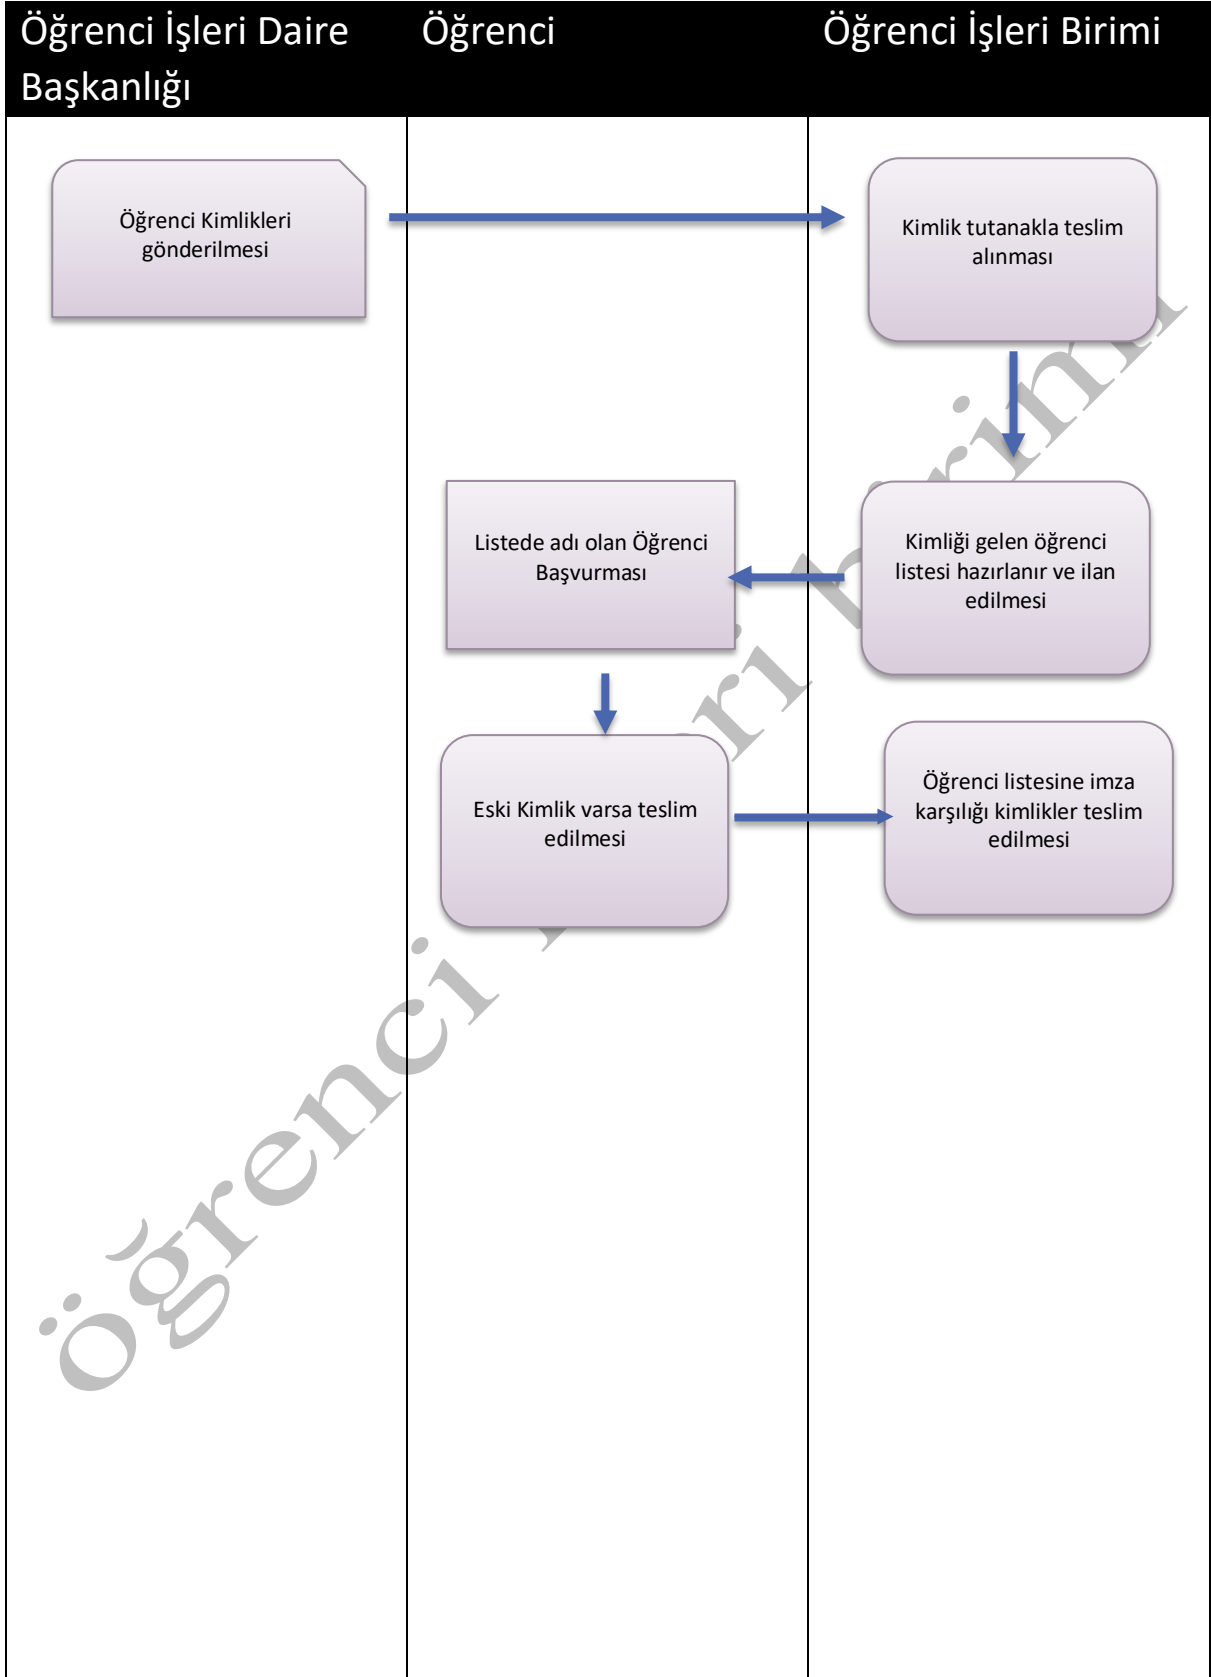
| Öğrenci İşleri Daire Başkanlığı | Öğrenci | Öğrenci İşleri Birimi |
|---|---|---|
| Öğrenci Kimlikleri gönderilmesi | | Kimlik tutanakla teslim alınması |
| | Listede adı olan Öğrenci Başvurması | Kimliği gelen öğrenci listesi hazırlanır ve ilan edilmesi |
| | Eski Kimlik varsa teslim edilmesi | Öğrenci listesine imza karşılığı kimlikler teslim edilmesi |

öğrenci işleri birimi